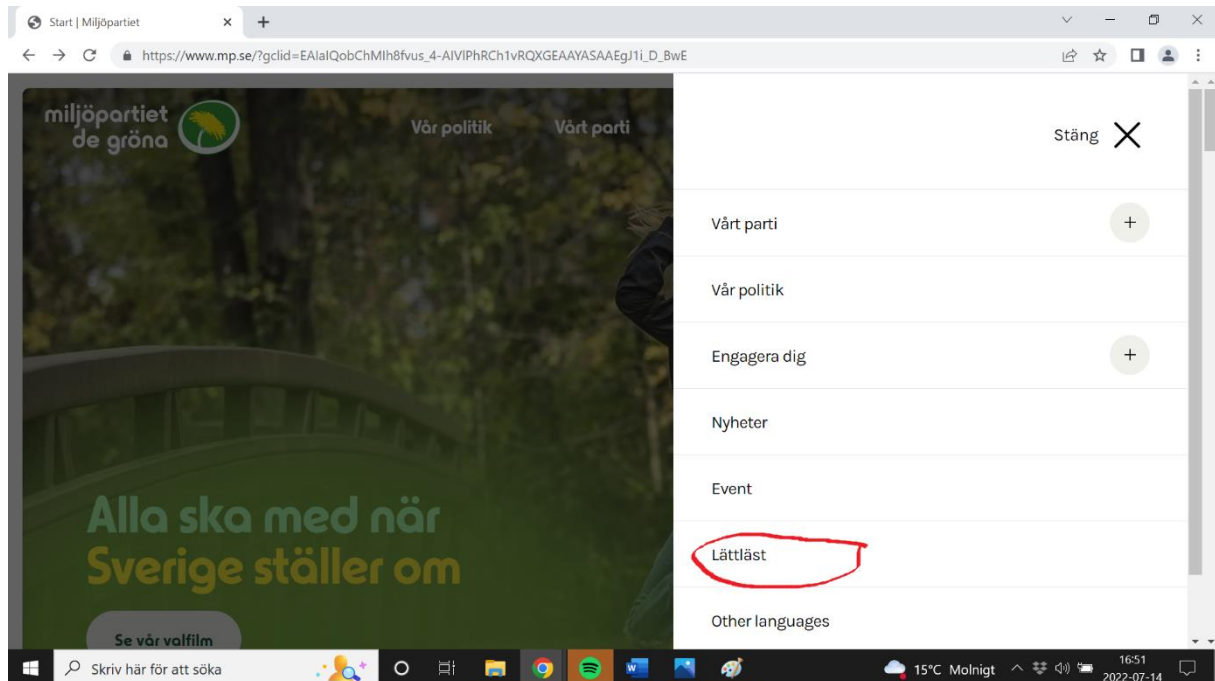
Start | Miljöpartiet

https://www.mp.se/?gclid=EAIaIQobChMIh8fvus_4-AIVIPhRCh1vRQXGEAAYASAAEgJ1i_D_BwE

miljöpartiet de gröna

Vår politik

Vårt parti

Alla ska med när Sverige ställer om

Se vår valfilm

Stäng

Vårt parti

Vår politik

Engagera dig

Nyheter

Event

Lättläst

Other languages

Skriv här för att söka

15°C Molnigt

16:51
2022-07-14